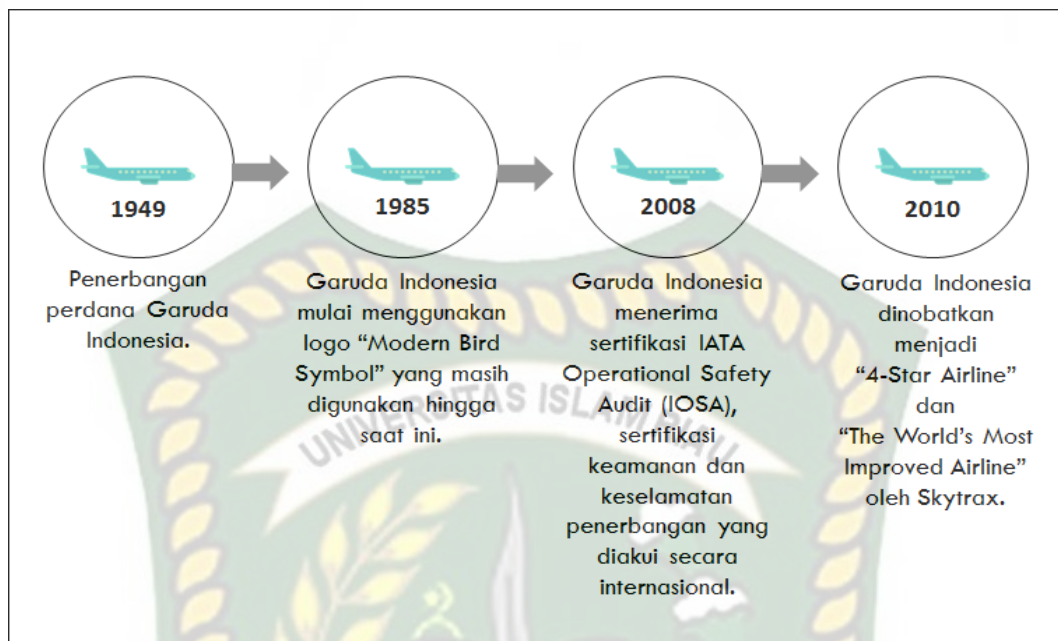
1949

Penerbangan perdana Garuda Indonesia.

1985

Garuda Indonesia mulai menggunakan logo "Modern Bird Symbol" yang masih digunakan hingga saat ini.

2008

Garuda Indonesia menerima sertifikasi IATA Operational Safety Audit (IOSA), sertifikasi keamanan dan keselamatan penerbangan yang diakui secara internasional.

2010

Garuda Indonesia dinobatkan menjadi "4-Star Airline" dan "The World's Most Improved Airline" oleh Skytrax.

UNIVERSITAS ISLAM RIAU